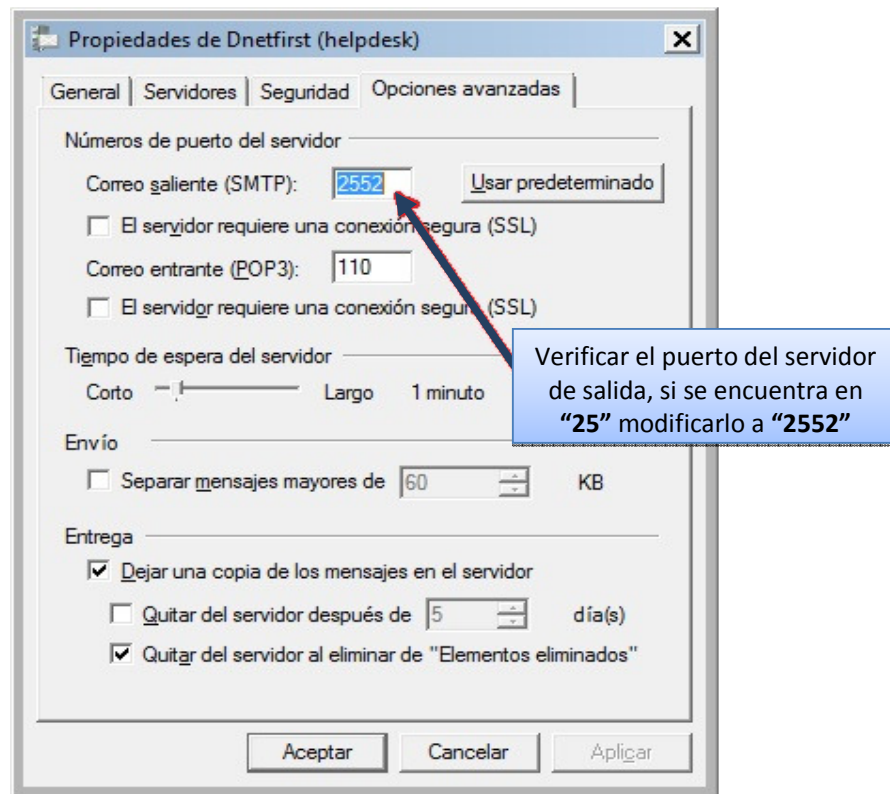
Propiedades de Dnetfirst (helpdesk)

General | Servidores | Seguridad | Opciones avanzadas

Números de puerto del servidor

Correo saliente (SMTP): 2552 Usar predeterminado

El servidor requiere una conexión segura (SSL)

Correo entrante (POP3): 110

El servidor requiere una conexión segura (SSL)

Tiempo de espera del servidor

Corto Largo 1 minuto

Envío

Separar mensajes mayores de 60 KB

Entrega

Dejar una copia de los mensajes en el servidor

Quitar del servidor después de 5 día(s)

Quitar del servidor al eliminar de "Elementos eliminados"

Aceptar Cancelar Aplicar

Verificar el puerto del servidor de salida, si se encuentra en **"25"** modificarlo a **"2552"**